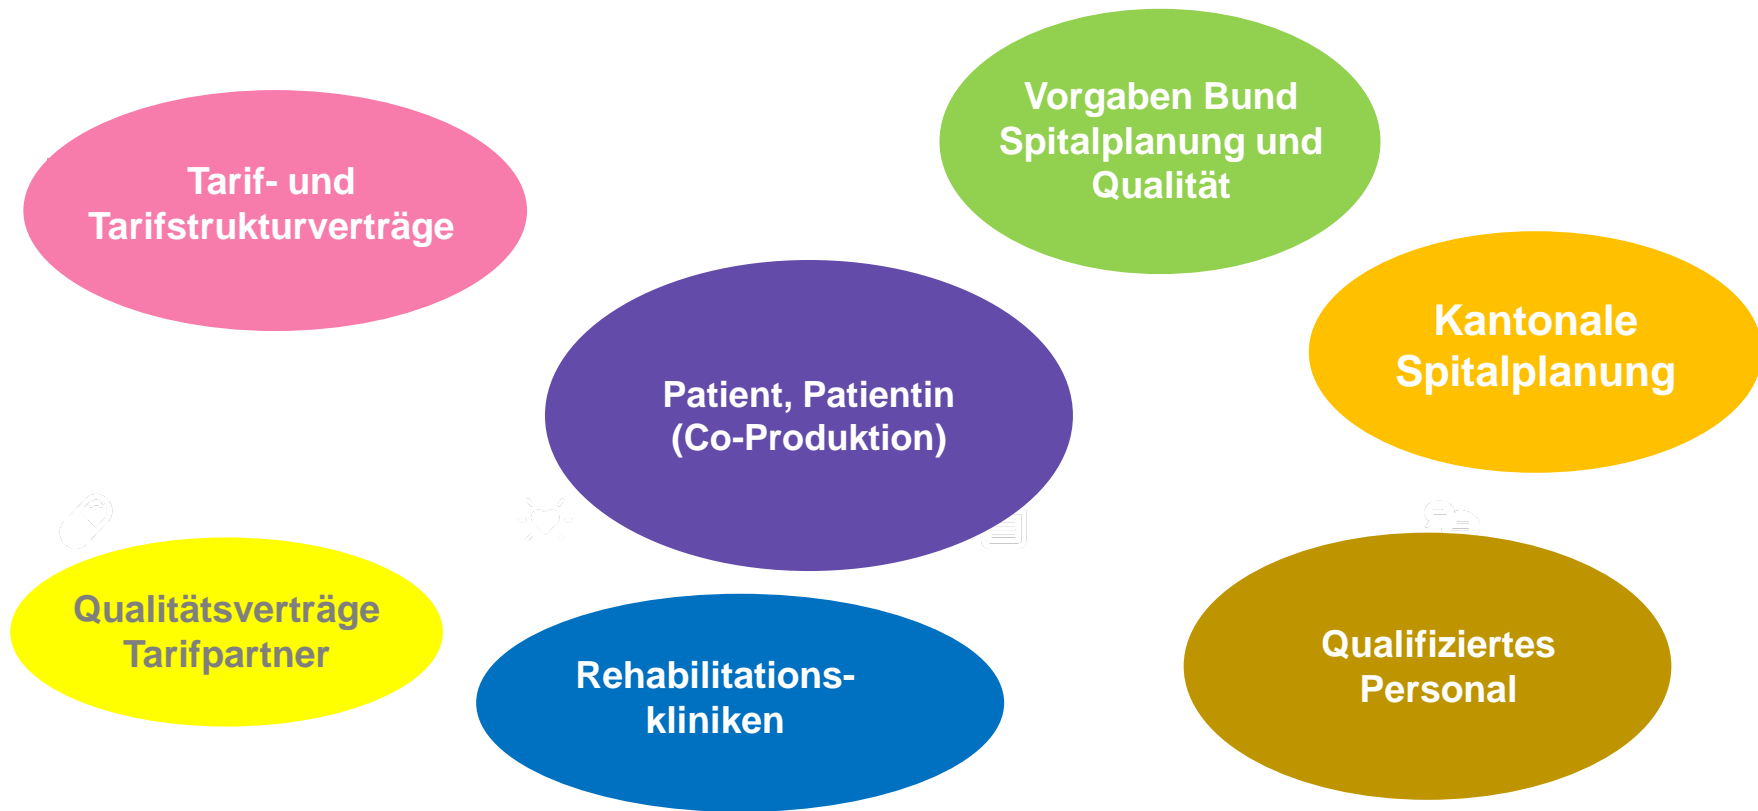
Tarif- und Tarifstrukturverträge

Vorgaben Bund Spitalplanung und Qualität

Kantonale Spitalplanung

Patient, Patientin (Co-Produktion)

Qualitätsverträge Tarifpartner

Rehabilitations-kliniken

Qualifiziertes Personal